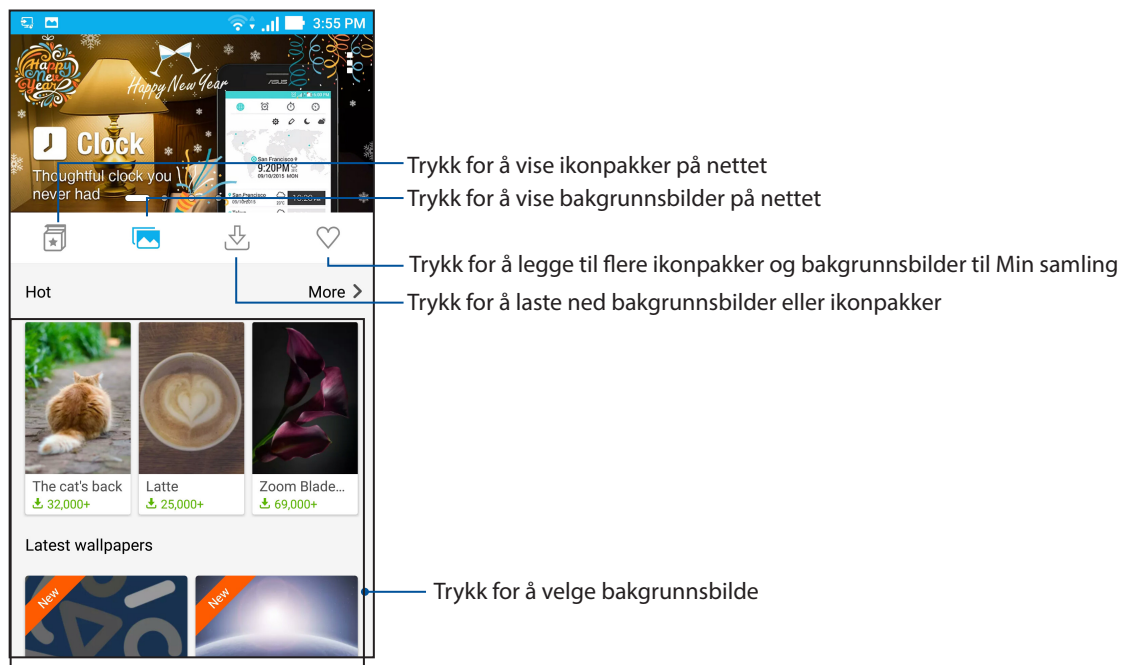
3:55 PM

Happy New Year

Happy New Year

Clock

Thoughtful clock you never had

9:20PM

Trykk for å vise ikonpakker på nettet

Trykk for å vise bakgrunnsbilder på nettet

Trykk for å legge til flere ikonpakker og bakgrunnsbilder til Min samling

Hot

More >

Trykk for å laste ned bakgrunnsbilder eller ikonpakker

The cat's back
32,000+

Latte
25,000+

Zoom Blade...
69,000+

Latest wallpapers

New

New

Trykk for å velge bakgrunnsbilde